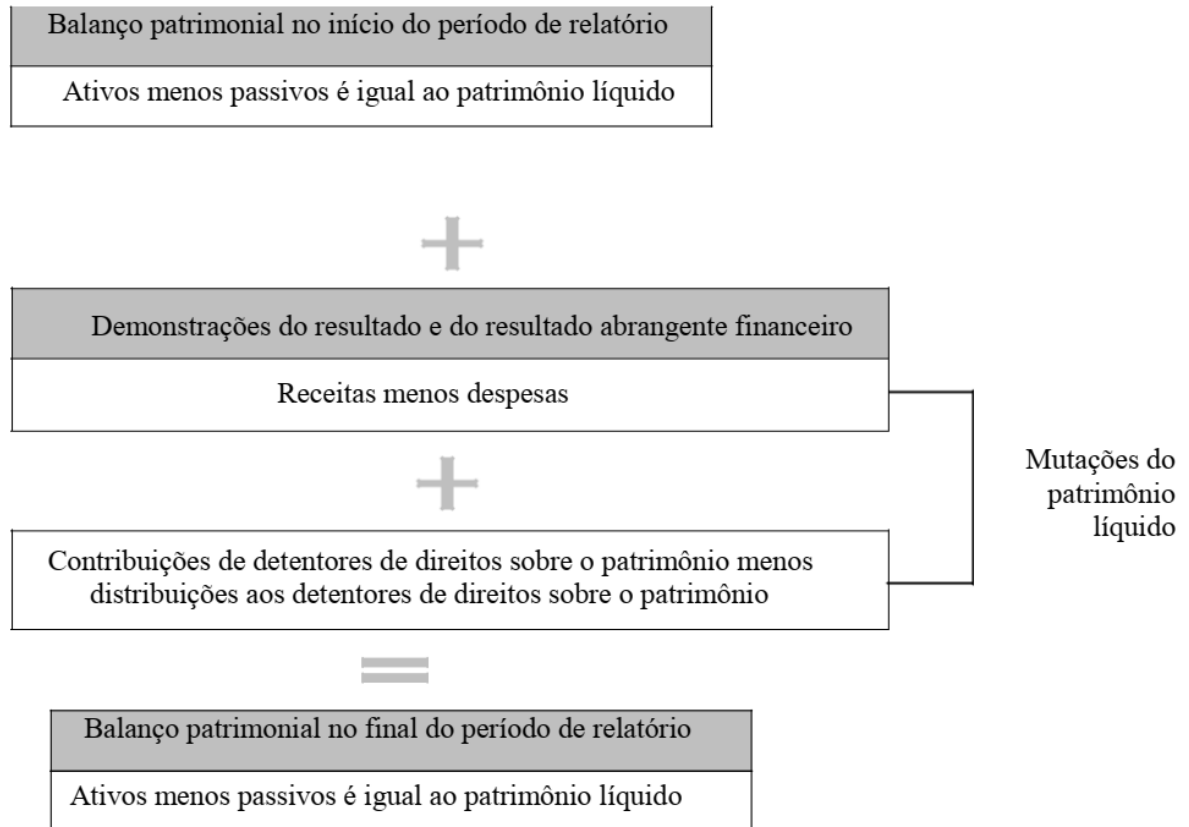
Balanço patrimonial no início do período de relatório

Ativos menos passivos é igual ao patrimônio líquido

+

Demonstrações do resultado e do resultado abrangente financeiro

Receitas menos despesas

+

Contribuições de detentores de direitos sobre o patrimônio menos distribuições aos detentores de direitos sobre o patrimônio

Mutações do patrimônio líquido

=

Balanço patrimonial no final do período de relatório

Ativos menos passivos é igual ao patrimônio líquido